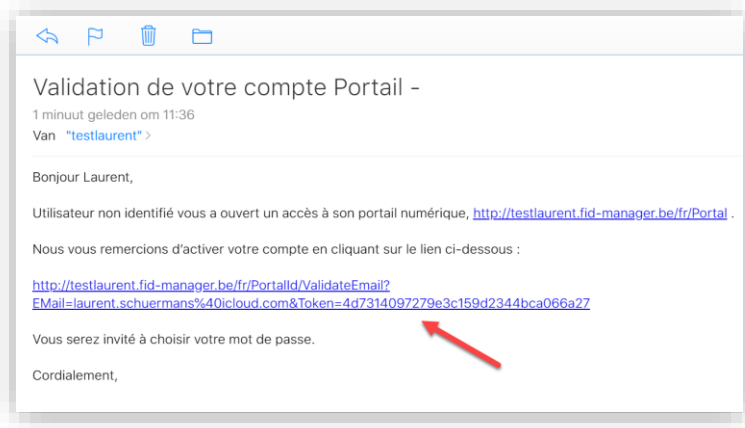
Validation de votre compte Portail -

1 minuut geleden om 11:36

Van "testlaurent" >

Bonjour Laurent,

Utilisateur non identifié vous a ouvert un accès à son portail numérique, http://testlaurent.fid-manager.be/fr/Portal .

Nous vous remercions d'activer votre compte en cliquant sur le lien ci-dessous :

http://testlaurent.fid-manager.be/fr/PortalId/ValidateEmail?EMail=laurent.schuermans%40icloud.com&Token=4d7314097279e3c159d2344bca066a27

Vous serez invité à choisir votre mot de passe.

Cordialement,